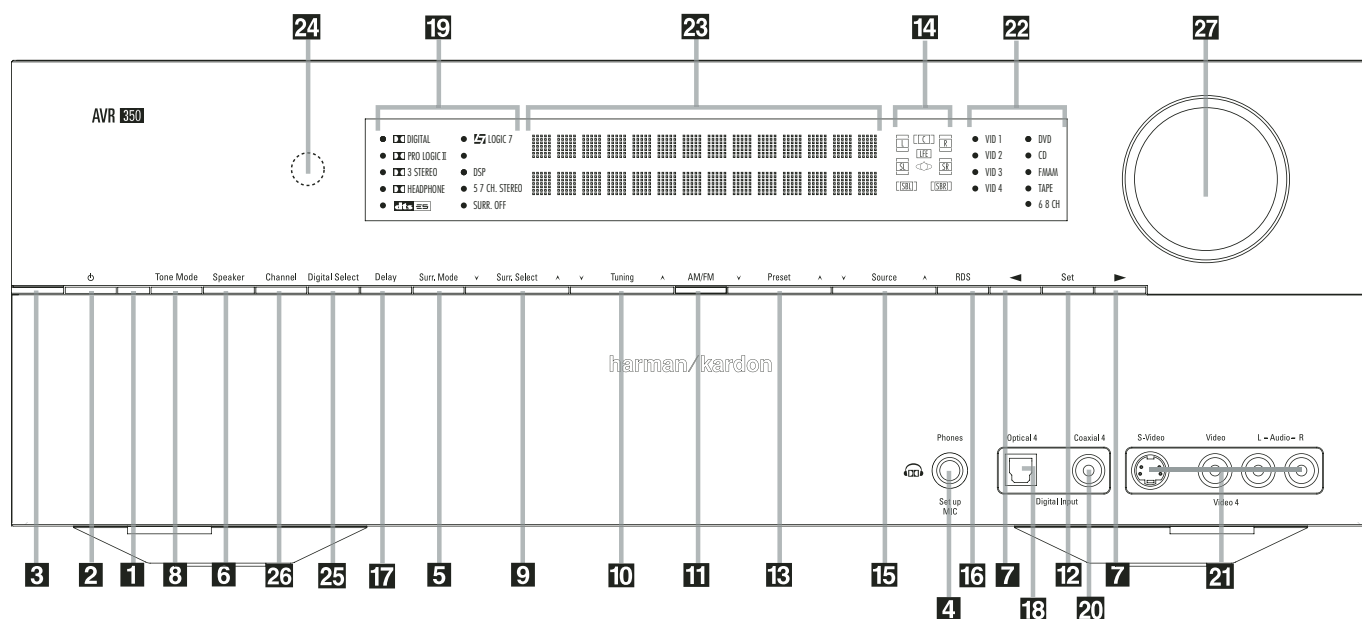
24 19 23 14 22 27

AVR 350

DIGITAL
PRO LOGIC II
3 STEREO
HEADPHONE
dts ES
LOGIC 7
DSP
5 7 CH. STEREO
SURR. OFF

L C R
LFE
SL SR
SBL SBR

VID 1
VID 2
VID 3
VID 4
DVD
CD
FM AM
TAPE
6 8 CH

⏻ Tone Mode Speaker Channel Digital Select Delay Surr. Mode ∨ Surr. Select ∧ ∨ Tuning ∧ AM/FM ∨ Preset ∧ ∨ Source ∧ RDS ◄ Set ►

harman/kardon

Phones
Set up MIC

Optical 4 Coaxial 4
Digital Input

S-Video Video L – Audio – R
Video 4

3 2 1 8 6 26 25 17 5 9 10 11 13 15 16 7 12 7 21
4 18 20